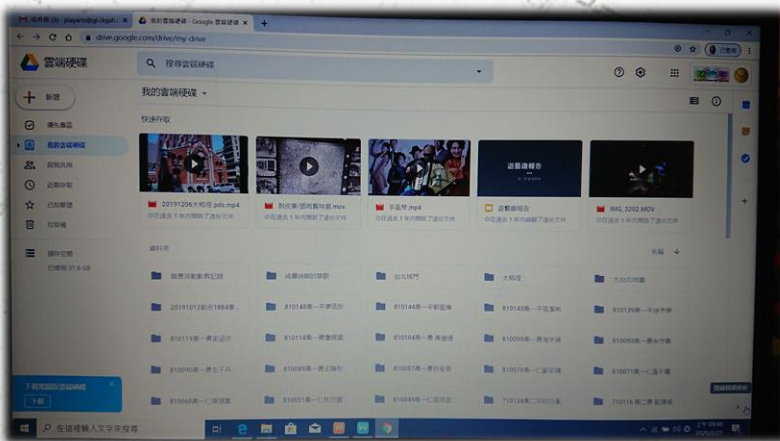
收件匣 (3) - playarts@gl.ckgsh ×
我的雲端硬碟 - Google 雲端硬碟 ×
+
drive.google.com/drive/my-drive
已暫停
雲端硬碟
搜尋雲端硬碟
新增
優先事項
我的雲端硬碟
與我共用
近期存取
已加星號
垃圾桶
儲存空間
已使用 31.6 GB
我的雲端硬碟
快速存取
20191206大稻埕.pds.mp4
您在過去 1 年內開啟了這份文件
我和琴/節同舞時展.mov
您在過去 1 年內開啟了這份文件
手風琴.mp4
您在過去 1 年內開啟了這份文件
遊藝藝術報告
您在過去 1 年內開啟了這份文件
IMG_3202.MOV
您在過去 1 年內開啟了這份文件
資料夾
名稱
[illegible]
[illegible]
如光燈門
大稻埕
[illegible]
20191012創作1984學...
810148第一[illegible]
810144第一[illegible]
810143第一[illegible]
810139第一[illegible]
810119第一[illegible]
810114第一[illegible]
810104第一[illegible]
810099第一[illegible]
810093第一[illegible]
810090第一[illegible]
810089第一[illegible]
810087第一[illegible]
810078第一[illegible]
810071第一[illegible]
810069第一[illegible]
810051第一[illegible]
810049第一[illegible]
710134第二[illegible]
710116第二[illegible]
下載雲端版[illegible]
下載
在這裡輸入文字來搜尋